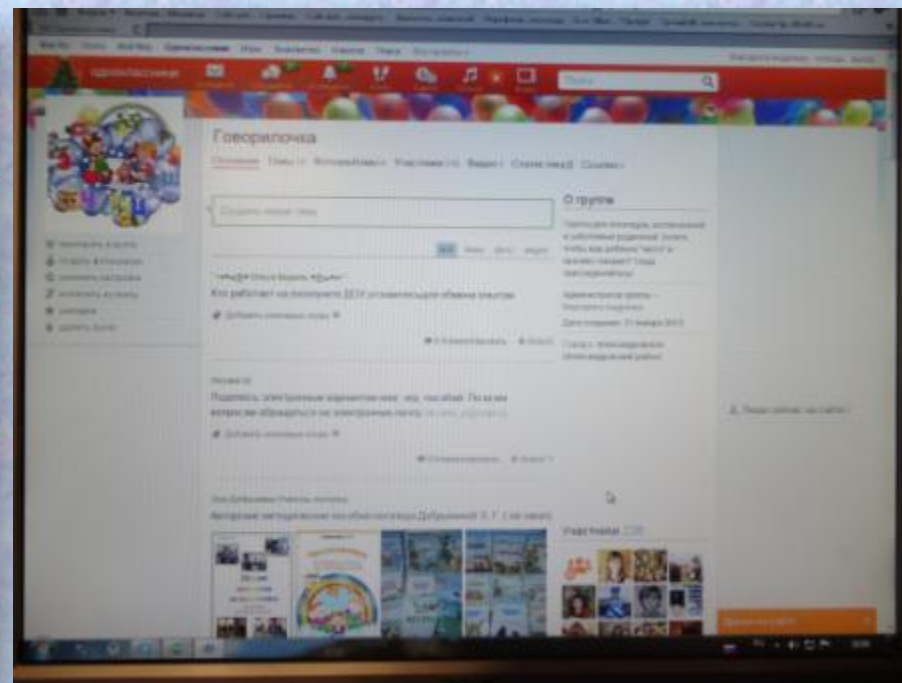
одноклассники

Говорилочка

Основное Темы Фотоальбомы Участники Видео Статистика Ссылки

Создать новую тему

О группе

Кто работает на логопункте ДОУ установленного образца спасибо

Добавить ключевые слова

Поделюсь электронными вариантами книг, что смогаю. По всем вопросам обращаться на электронную почту

Добавить ключевые слова

Авторские методические пособия логопеда Добрыниной Н. Г. (на заказ)

Участники 228